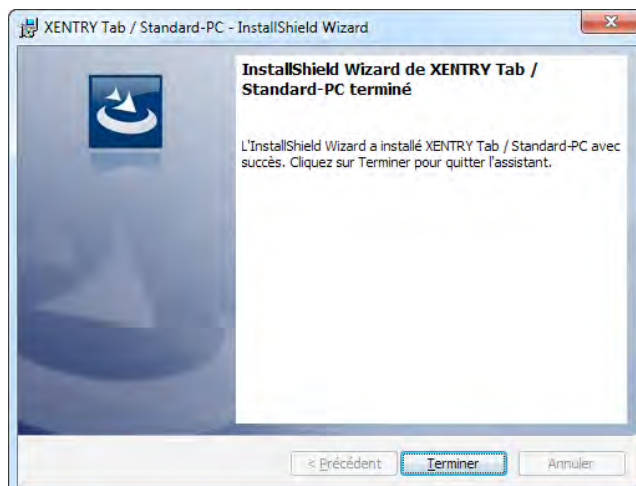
XENTRY Tab / Standard-PC - InstallShield Wizard

InstallShield Wizard de XENTRY Tab / Standard-PC terminé

L'InstallShield Wizard a installé XENTRY Tab / Standard-PC avec succès. Cliquez sur Terminer pour quitter l'assistant.

< Précédent
Terminer
Annuler